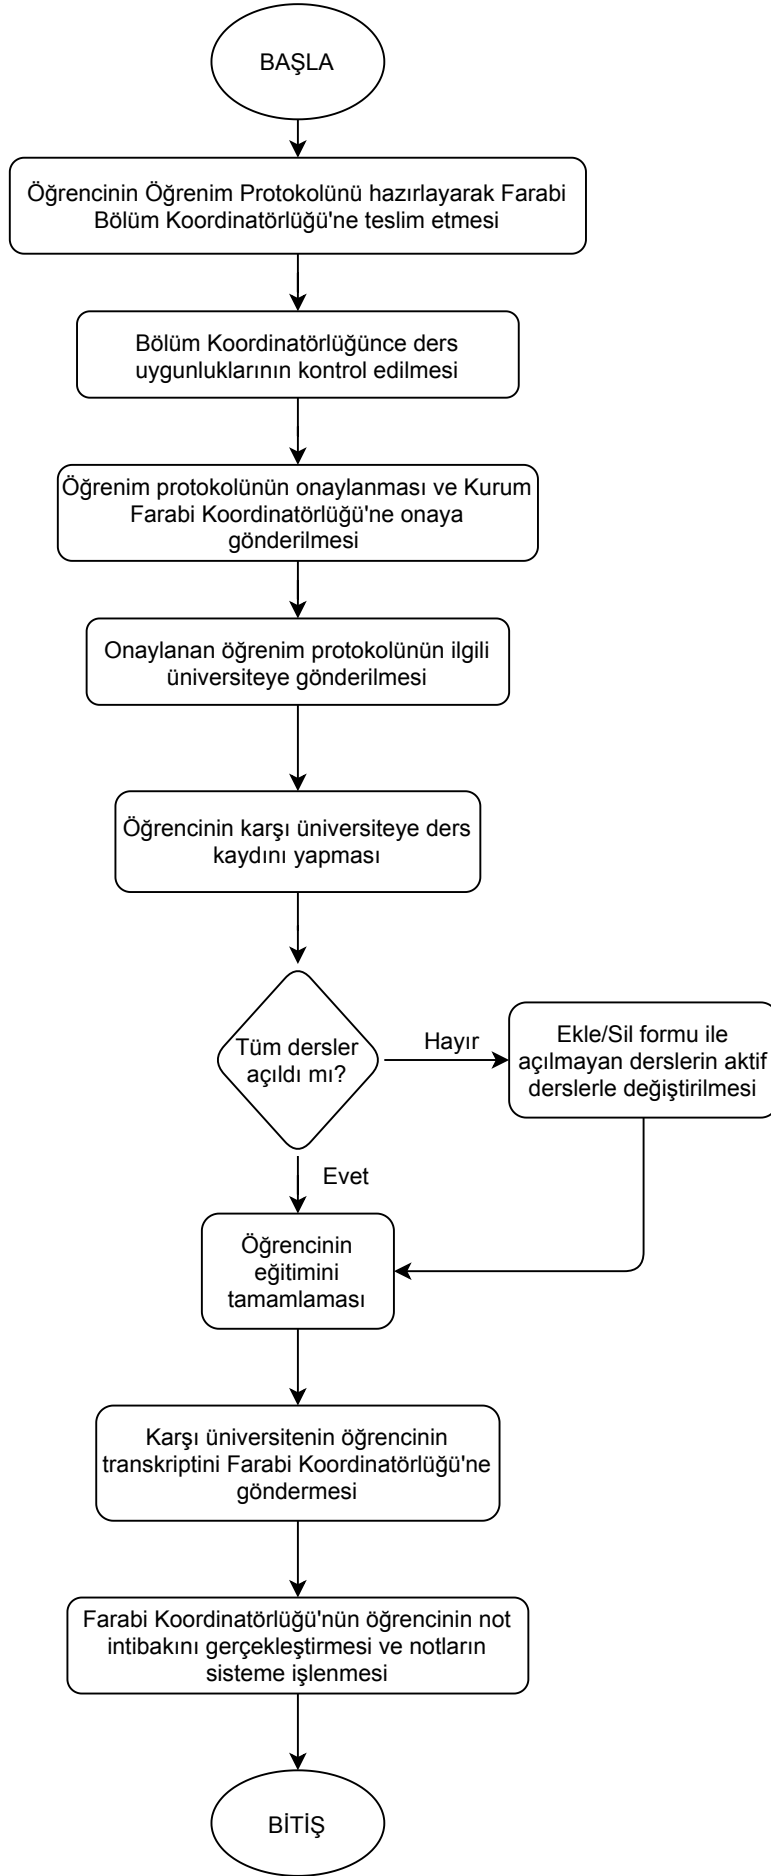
BAŞLA

Öğrencinin Öğrenim Protokolünü hazırlayarak Farabi Bölüm Koordinatörlüğü'ne teslim etmesi

Bölüm Koordinatörlüğünce ders uygunluklarının kontrol edilmesi

Öğrenim protokolünün onaylanması ve Kurum Farabi Koordinatörlüğü'ne onaya gönderilmesi

Onaylanan öğrenim protokolünün ilgili üniversiteye gönderilmesi

Öğrencinin karşı üniversiteye ders kaydını yapması

Tüm dersler açıldı mı?

Hayır

Ekle/Sil formu ile açılmayan derslerin aktif derslerle değiştirilmesi

Evet

Öğrencinin eğitimini tamamlaması

Karşı üniversitenin öğrencinin transkriptini Farabi Koordinatörlüğü'ne göndermesi

Farabi Koordinatörlüğü'nün öğrencinin not intibakını gerçekleştirmesi ve notların sisteme işlenmesi

BİTİŞ